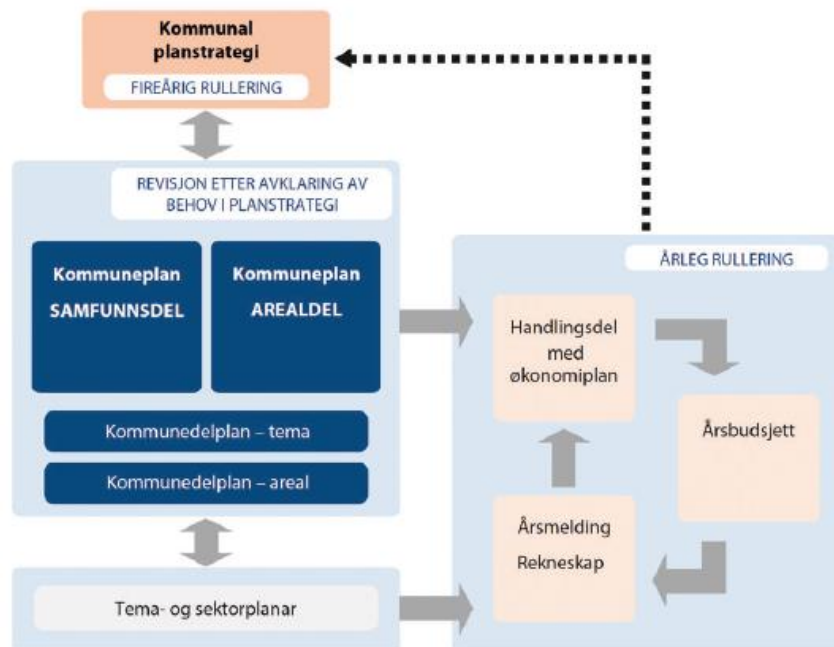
Kommunal planstrategi

FIREÅRIG RULLERING

REVISJON ETTER AVKLARING AV BEHOV I PLANSTRATEGI

Kommuneplan SAMFUNNSDEL

Kommuneplan AREALDEL

Kommunedelplan – tema

Kommunedelplan – areal

Tema- og sektorplanar

ÅRLEG RULLERING

Handlingsdel med økonomiplan

Årsbudsjett

Årsmelding Rekneskap